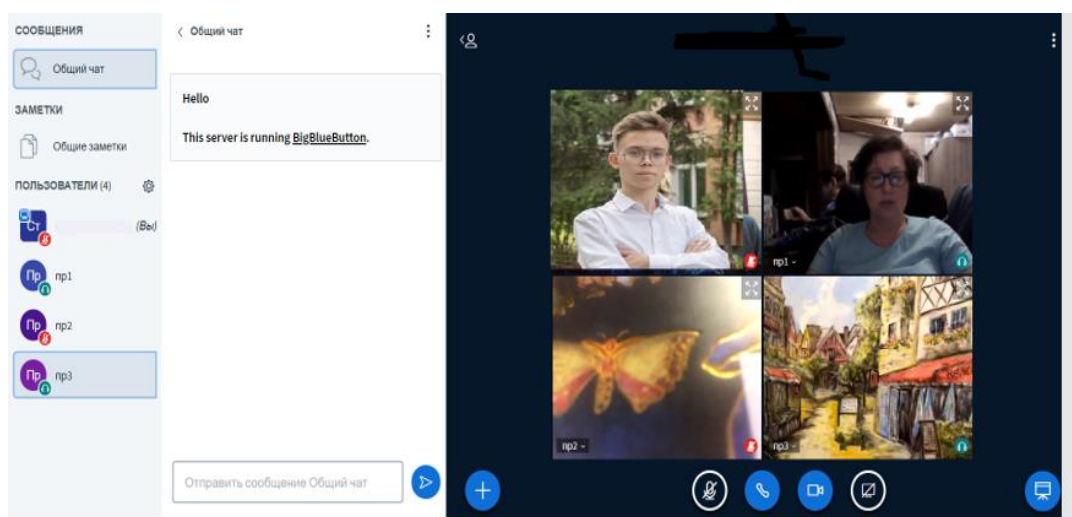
СООБЩЕНИЯ

Общий чат

ЗАМЕТКИ

Общие заметки

ПОЛЬЗОВАТЕЛИ (4)

Ст (Вы)

Пр пр1

Пр пр2

Пр пр3

< Общий чат

Hello

This server is running BigBlueButton.

Отправить сообщение Общий чат

пр1

пр2

пр3